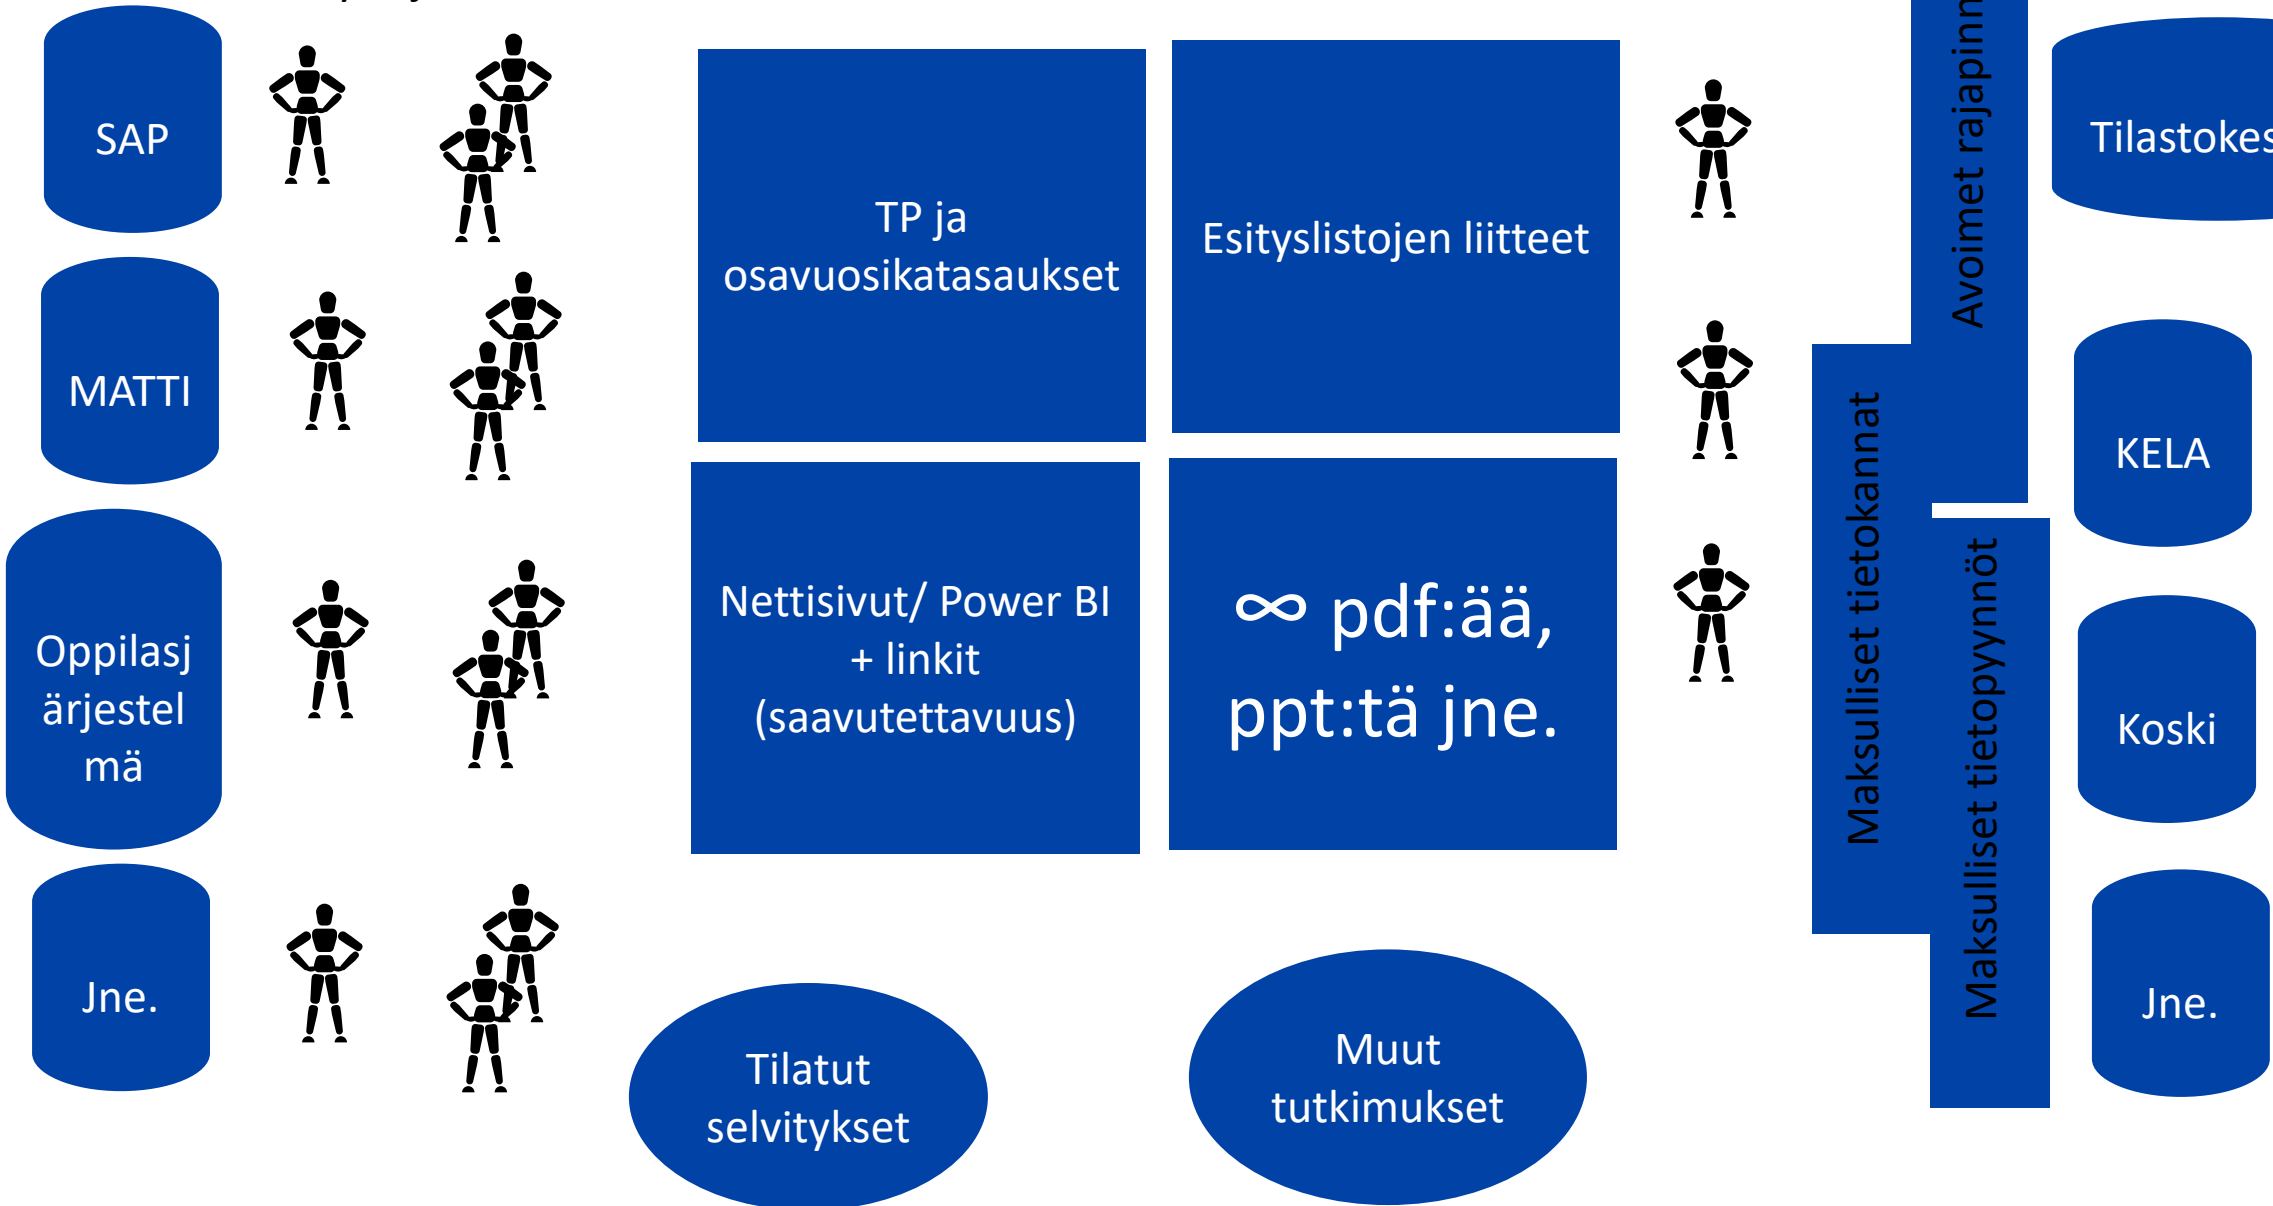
SAP

MATTI

Oppilasjärjestelmä

Jne.

TP ja osavuosikatasaukset

Esityslistojen liitteet

Nettisivut/ Power BI + linkit (saavutettavuus)

∞ pdf:ää, ppt:tä jne.

Tilatut selvitykset

Muut tutkimukset

Avoimet rajapinn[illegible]

Maksulliset tietokannat

Maksulliset tietopyynnöt

Tilastokes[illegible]

KELA

Koski

Jne.